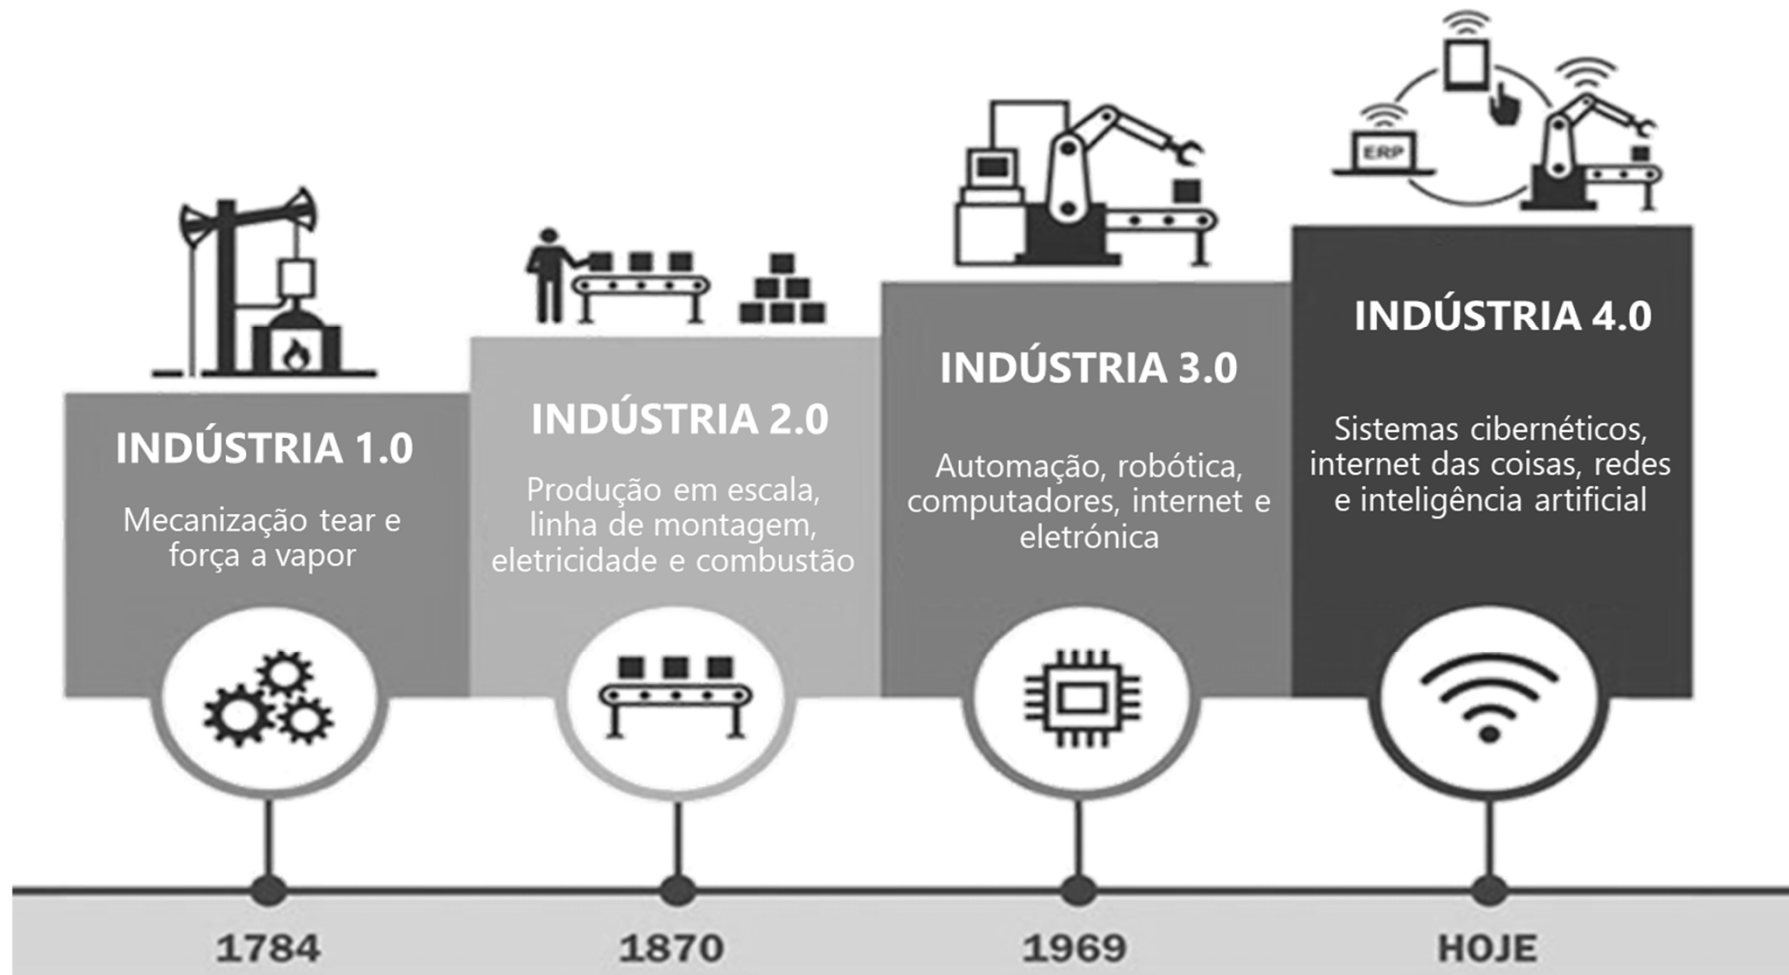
ERP

INDÚSTRIA 1.0

Mecanização tear e força a vapor

INDÚSTRIA 2.0

Produção em escala, linha de montagem, eletricidade e combustão

INDÚSTRIA 3.0

Automação, robótica, computadores, internet e eletrónica

INDÚSTRIA 4.0

Sistemas cibernéticos, internet das coisas, redes e inteligência artificial

1784

1870

1969

HOJE